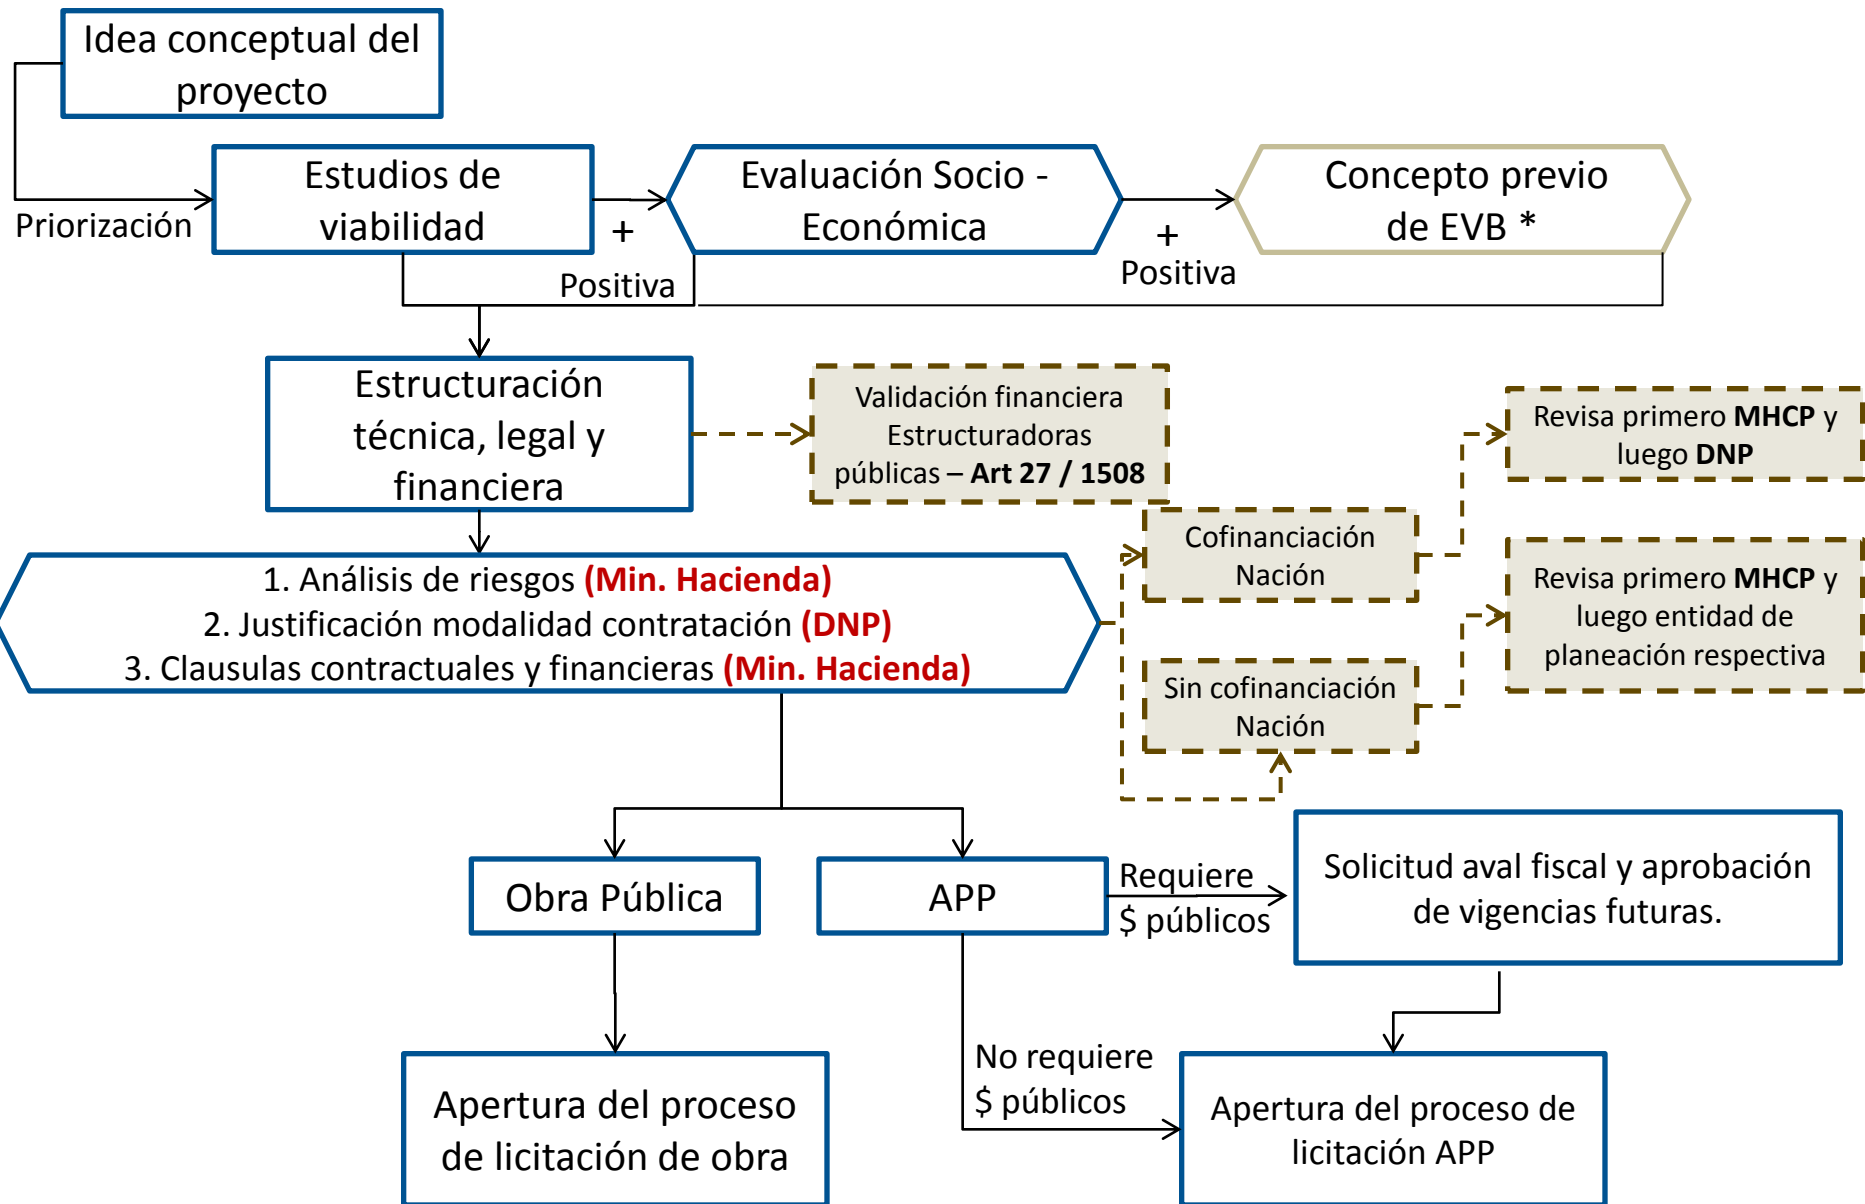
Idea conceptual del proyecto

Priorización

Estudios de viabilidad

+
Positiva

Evaluación Socio - Económica

+
Positiva

Concepto previo de EVB *

Estructuración técnica, legal y financiera

Validación financiera Estructuradoras públicas – **Art 27 / 1508**

Revisa primero **MHCP** y luego **DNP**

Cofinanciación Nación

Revisa primero **MHCP** y luego entidad de planeación respectiva

Sin cofinanciación Nación

1. Análisis de riesgos **(Min. Hacienda)**
2. Justificación modalidad contratación **(DNP)**
3. Clausulas contractuales y financieras **(Min. Hacienda)**

Obra Pública

APP

Requiere
$ públicos

Solicitud aval fiscal y aprobación de vigencias futuras.

Apertura del proceso de licitación de obra

No requiere
$ públicos

Apertura del proceso de licitación APP